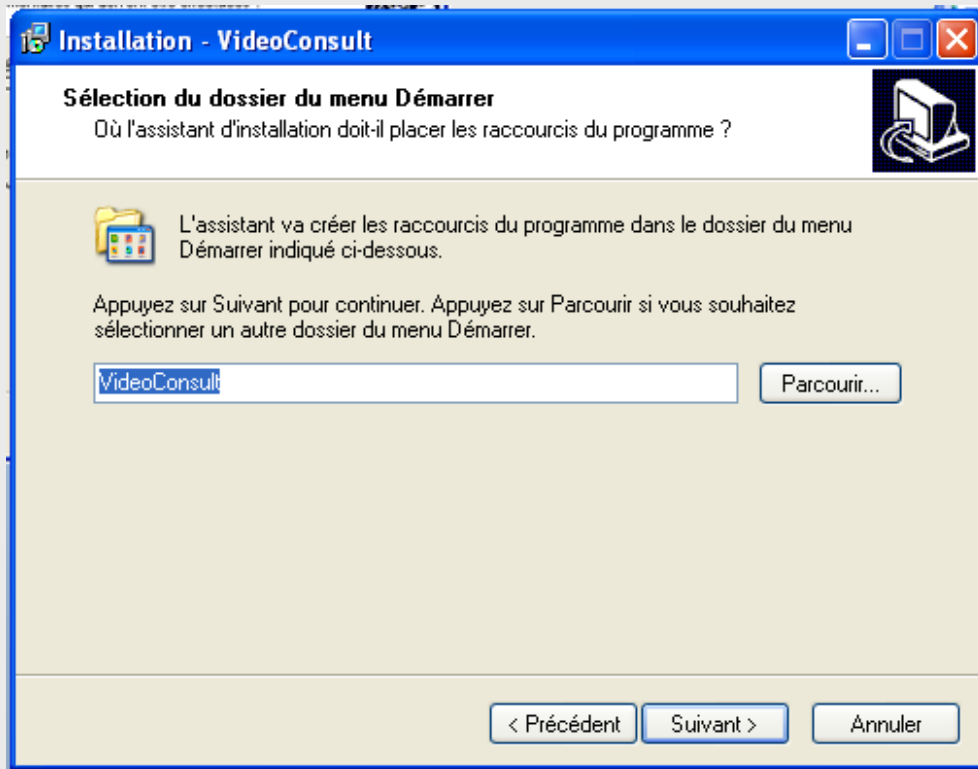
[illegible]

Installation - VideoConsult

Sélection du dossier du menu Démarrer
Où l'assistant d'installation doit-il placer les raccourcis du programme ?

L'assistant va créer les raccourcis du programme dans le dossier du menu Démarrer indiqué ci-dessous.

Appuyez sur Suivant pour continuer. Appuyez sur Parcourir si vous souhaitez sélectionner un autre dossier du menu Démarrer.

VideoConsult

Parcourir...

< Précédent

Suivant >

Annuler